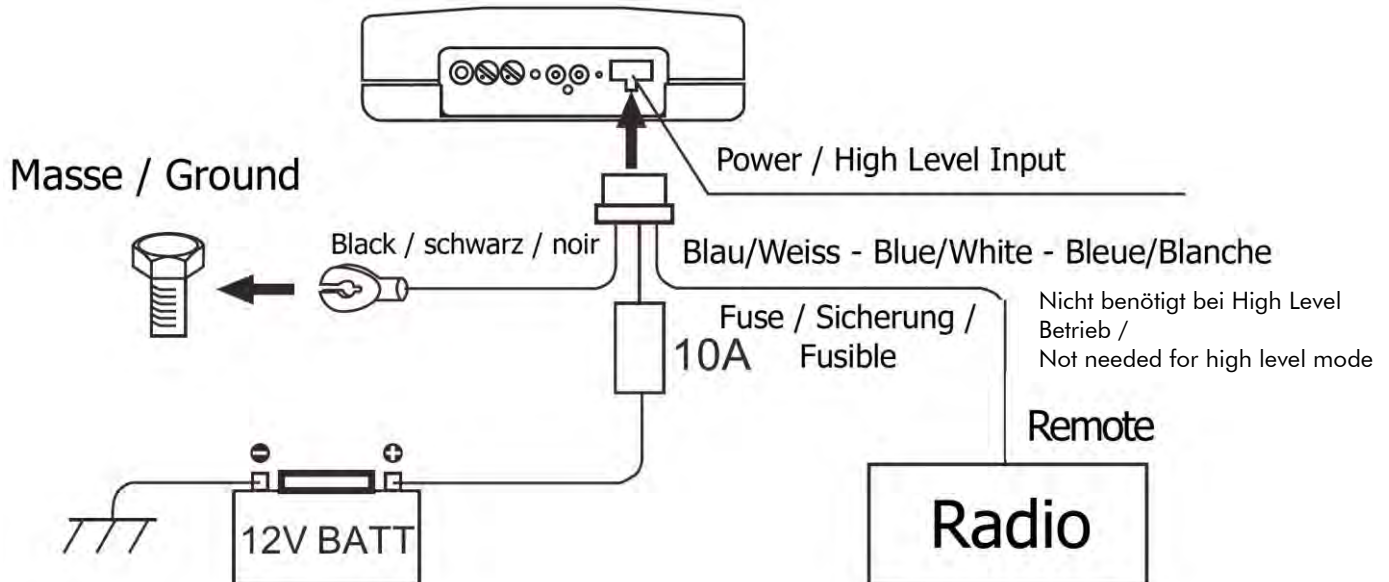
Power / High Level Input

Masse / Ground

Black / schwarz / noir

Blau/Weiss - Blue/White - Bleue/Blanche

Nicht benötigt bei High Level Betrieb /
Not needed for high level mode

Fuse / Sicherung / Fusible

10A

Remote

Radio

12V BATT